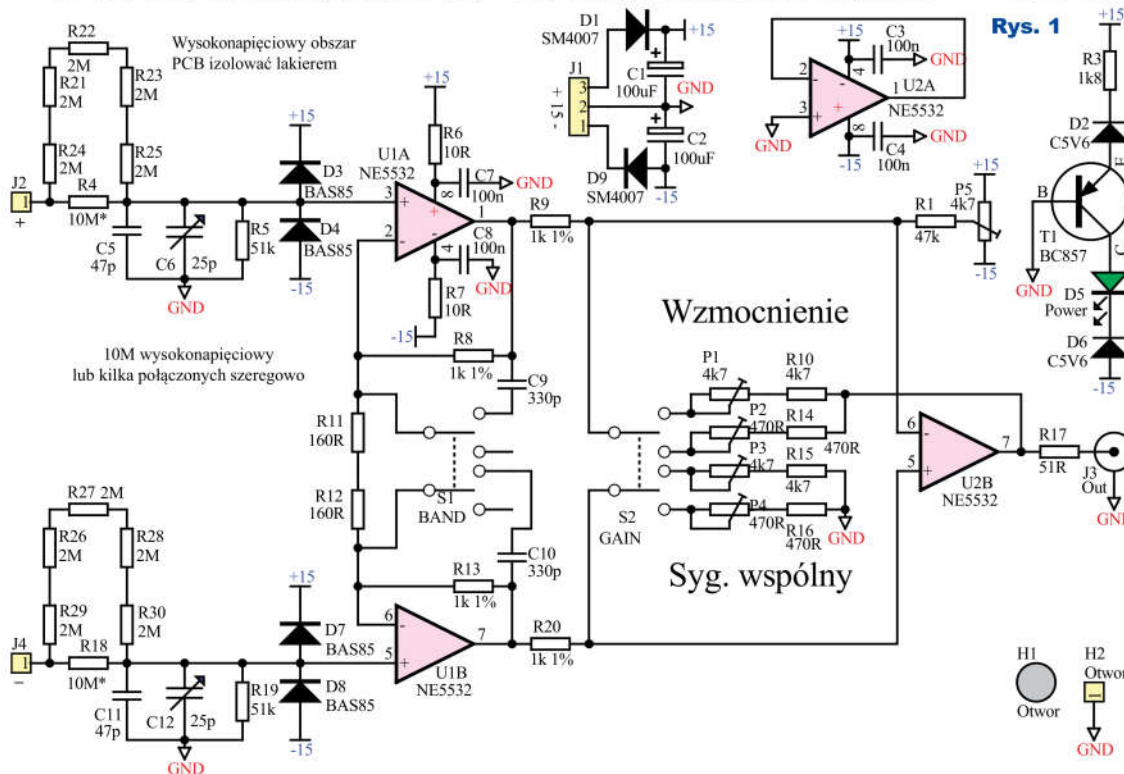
Rys. 1

Wysokonapięciowy obszar PCB izolować lakierem

R22 2M
R21 2M
R23 2M
R24 2M
R25 2M
J2 1 +
R4 10M*
C5 47p
C6 25p
R5 51k
GND
+15
D3 BAS85
D4 BAS85
-15
U1A NE5532
3 + 2 -
1
8
4
+15
R6 10R
C7 100n
GND
C8 100n
GND
R7 10R
-15
R9 1k 1%
R8 1k 1%
C9 330p

D1 SM4007
+15
J1
3 2 1
+ 15 -
C1 100uF
GND
C2 100uF
D9 SM4007
-15

+15
C3 100n
GND
2 - 3 +
4
1 U2A
NE5532
8
GND
C4 100n
GND
-15

+15
R3 1k8
D2 C5V6
B
T1 BC857
GND
D5 Power
D6 C5V6
-15

R1 47k
P5 4k7
+15
-15

10M wysokonapięciowy lub kilka połączonych szeregowo

Wzmocnienie

R11 160R
R12 160R
S1 BAND
S2 GAIN
P1 4k7
R10 4k7
P2 470R
R14 470R
P3 4k7
R15 4k7
P4 470R
R16 470R
GND
6 - 5 +
7
U2B NE5532
R17 51R
J3 Out
GND

Syg. wspólny

R27 2M
R26 2M
R28 2M
R29 2M
R30 2M
J4 1 -
R18 10M*
C11 47p
C12 25p
R19 51k
GND
+15
D7 BAS85
D8 BAS85
-15
R13 1k 1%
C10 330p
6 - 5 +
7
U1B NE5532
R20 1k 1%

H1 Otwor
H2 Otwor
GND